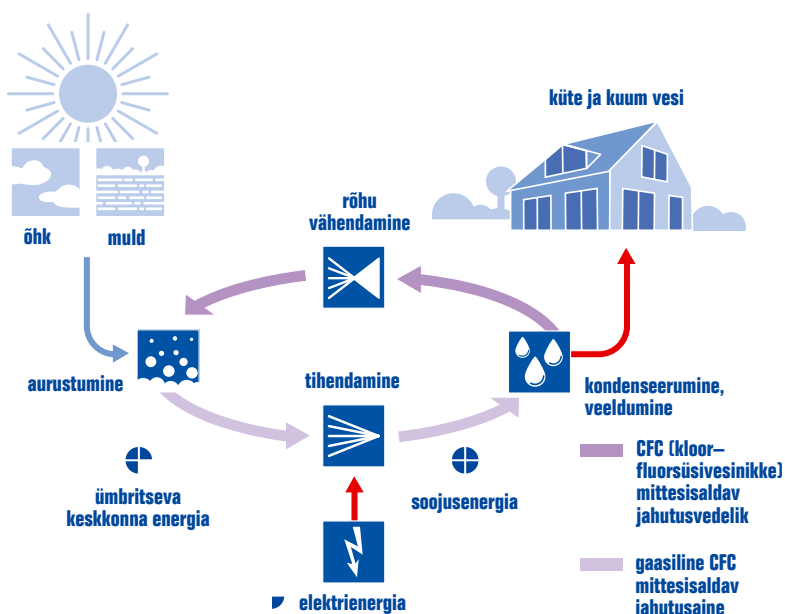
küte ja kuum vesi

õhk

muld

rõhu vähendamine

aurustumine

tihendamine

kondenseerumine, veeldumine

CFC (kloor–fluorsüsivesinikke) mittesisaldav jahutusvedelik

ümbritseva keskkonna energia

soojusenergia

gaasiline CFC mittesisaldav jahutusaine

elektrienergia